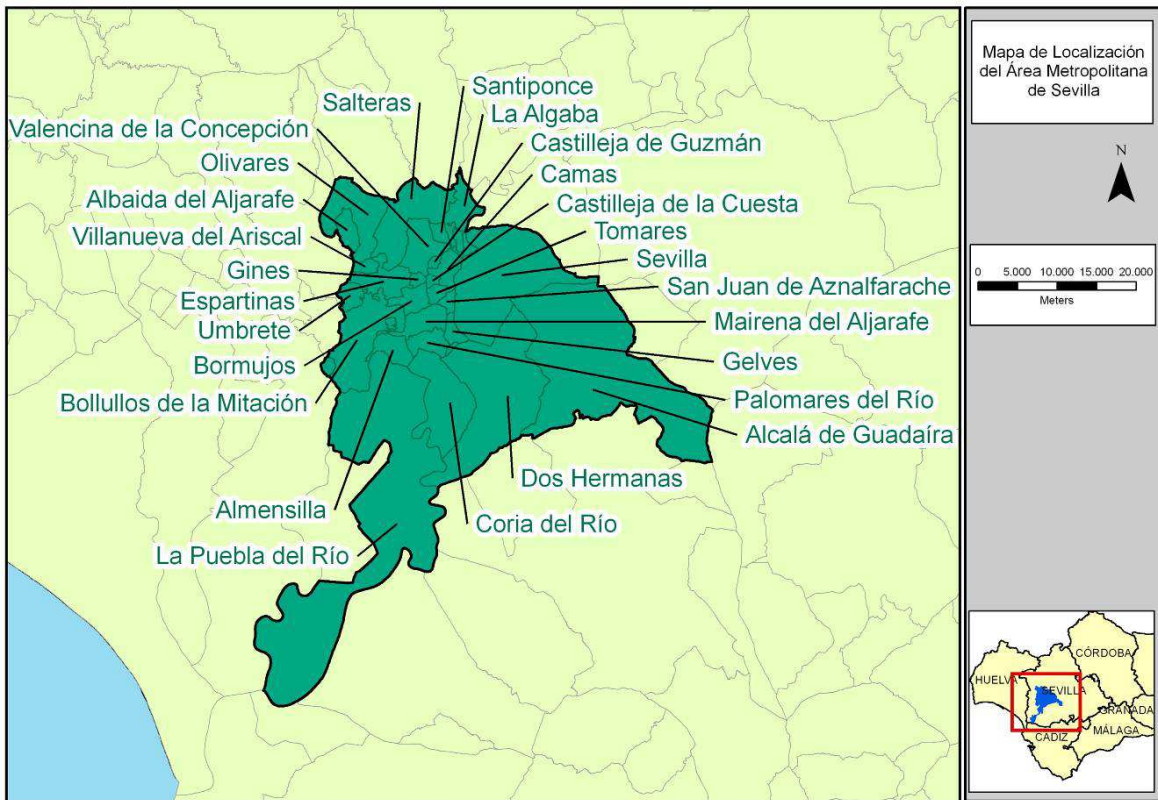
Salteras
Santiponce
La Algaba
Valencina de la Concepción
Castilleja de Guzmán
Olivares
Camas
Albaida del Aljarafe
Castilleja de la Cuesta
Villanueva del Ariscal
Tomares
Sevilla
Gines
San Juan de Aznalfarache
Espartinas
Umbrete
Mairena del Aljarafe
Bormujos
Gelves
Bollullos de la Mitación
Palomares del Río
Alcalá de Guadaíra
Dos Hermanas
Almensilla
Coria del Río
La Puebla del Río

Mapa de Localización del Área Metropolitana de Sevilla

N

0 5.000 10.000 15.000 20.000
Meters

CÓRDOBA
HUELVA
SEVILLA
GRANADA
MÁLAGA
CADIZ